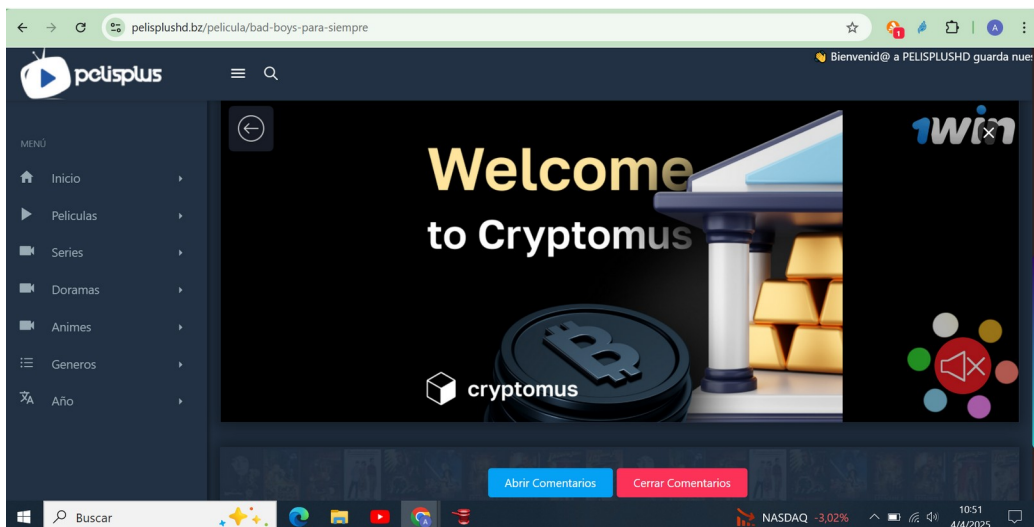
pelisplushd.bz/pelicula/bad-boys-para-siempre

pelisplus

Bienvenid@ a PELISPLUSHD guarda nue

MENÚ

Inicio

Peliculas

Series

Doramas

Animes

Generos

Año

1win

Welcome

to Cryptomus

cryptomus

Abrir Comentarios

Cerrar Comentarios

Buscar

NASDAQ -3,02%

10:51

4/4/2025